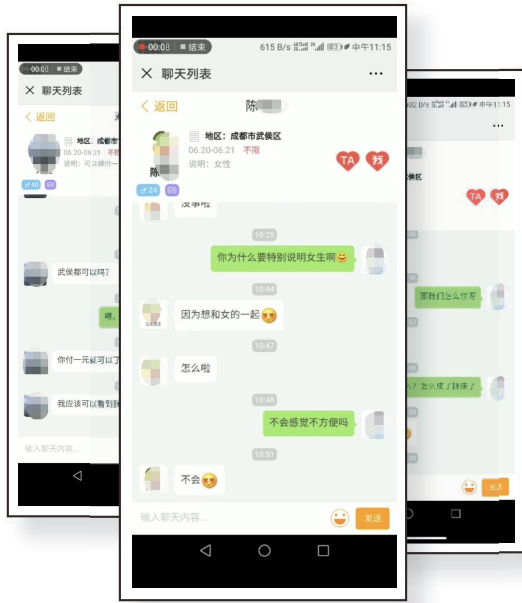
00:08 结束

聊天列表

返回

地区：成都市

06.20-06.21 不限

说明：可支付一

40

武侯都可以吗？

你付一元就可以了

我应该可以蹭到

输入聊天内容...

00:08 结束 615 B/s 中午11:15

聊天列表 ···

返回 陈

陈

地区：成都市武侯区

06.20-06.21 不限

说明：女性

TA 我

24

没事啦

10:25

你为什么要特别说明女生啊😊

10:44

因为想和女的一起😌

10:47

怎么啦

10:48

不会感觉不方便吗

10:51

不会😍

输入聊天内容...

发送

中午11:15

···

侯区

TA 我

那我们怎么住呀

? 怎么摸了蹭床了

发送